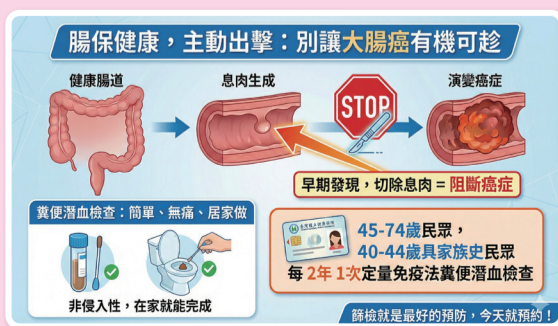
腸保健康，主動出擊：別讓大腸癌有機可趁

健康腸道

息肉生成

STOP

演變癌症

早期發現，切除息肉 = 阻斷癌症

糞便潛血檢查：簡單、無痛、居家做

非侵入性，在家就能完成

45-74歲民眾，
40-44歲具家族史民眾
每 2年 1次定量免疫法糞便潛血檢查

篩檢就是最好的預防，今天就預約！